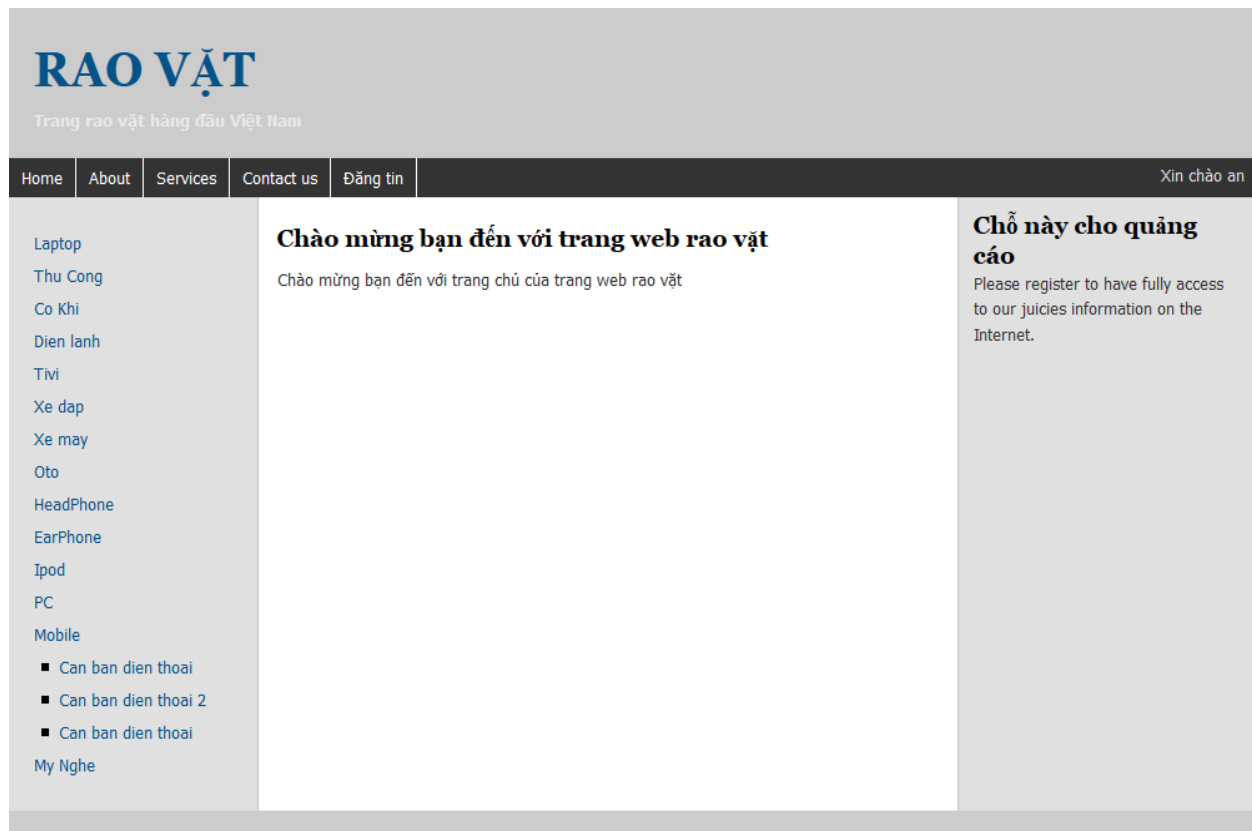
RAO VẶT

Trang rao vặt hàng đầu Việt Nam

Home | About | Services | Contact us | Đăng tin

Xin chào an

Laptop
Thu Cong
Co Khi
Dien lanh
Tivi
Xe dap
Xe may
Oto
HeadPhone
EarPhone
Ipod
PC
Mobile
- Can ban dien thoai
- Can ban dien thoai 2
- Can ban dien thoai
My Nghe

Chào mừng bạn đến với trang web rao vặt

Chào mừng bạn đến với trang chủ của trang web rao vặt

Chỗ này cho quảng cáo

Please register to have fully access to our juicies information on the Internet.